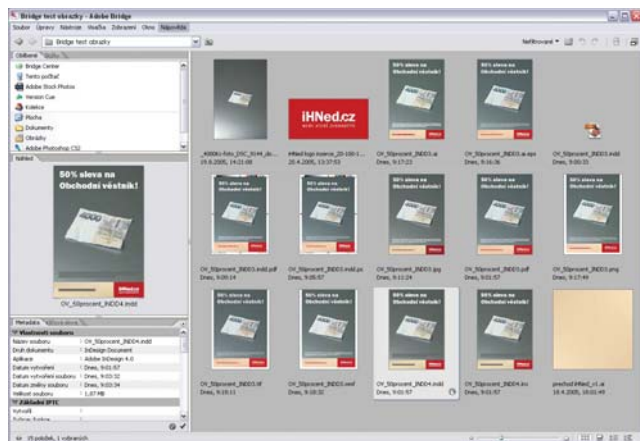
Bridge test obrazky - Adobe Bridge

Soubor Úpravy Nástroje Štítek Zobrazení Okno Nápověda

Bridge test obrazky

Nefiltrováno

Oblíbené Složky

Bridge Center
Tento počítač
Adobe Stock Photos
Version Cue
Kolekce
Plocha
Dokumenty
Obrázky
Adobe Photoshop CS2

Náhled

50% sleva na Obchodní věstník!

OV_50procent_INDD4.indd

Metadata Klíčová slova

Vlastnosti souboru
Název souboru : OV_50procent_INDD4.indd
Druh dokumentu : InDesign Document
Aplikace : Adobe InDesign 4.0
Datum vytvoření : Dnes, 9:01:57
Datum vytvoření souboru : Dnes, 9:03:32
Datum změny souboru : Dnes, 9:03:34
Velikost souboru : 1,07 MB
Základní IPTC
Vytvořil
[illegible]

iHNed.cz

_4000Kč-foto [DSC_0144_dn... 19.6.2005, 14:21:08
ihned logo licence_20-100-3... 20.4.2005, 13:37:53
OV_50procent_INDD3.ai Dnes, 9:17:22
OV_50procent_INDD3.ai.eps Dnes, 9:16:36
OV_50procent_INDD3.indd Dnes, 9:00:35
OV_50procent_INDD3.indd.pdf Dnes, 9:00:14
OV_50procent_INDD3.indd.ps Dnes, 9:05:57
OV_50procent_INDD3.jpg Dnes, 9:11:24
OV_50procent_INDD3.pdf Dnes, 9:01:57
OV_50procent_INDD3.png Dnes, 9:17:49
OV_50procent_INDD3.tif Dnes, 9:10:11
OV_50procent_INDD3.wmf Dnes, 9:10:32
OV_50procent_INDD4.indd Dnes, 9:01:57
OV_50procent_INDD4.inx Dnes, 9:01:57
prechod ihned_cr_ai 18.4.2005, 18:01:49

15 položek, 1 vybraných